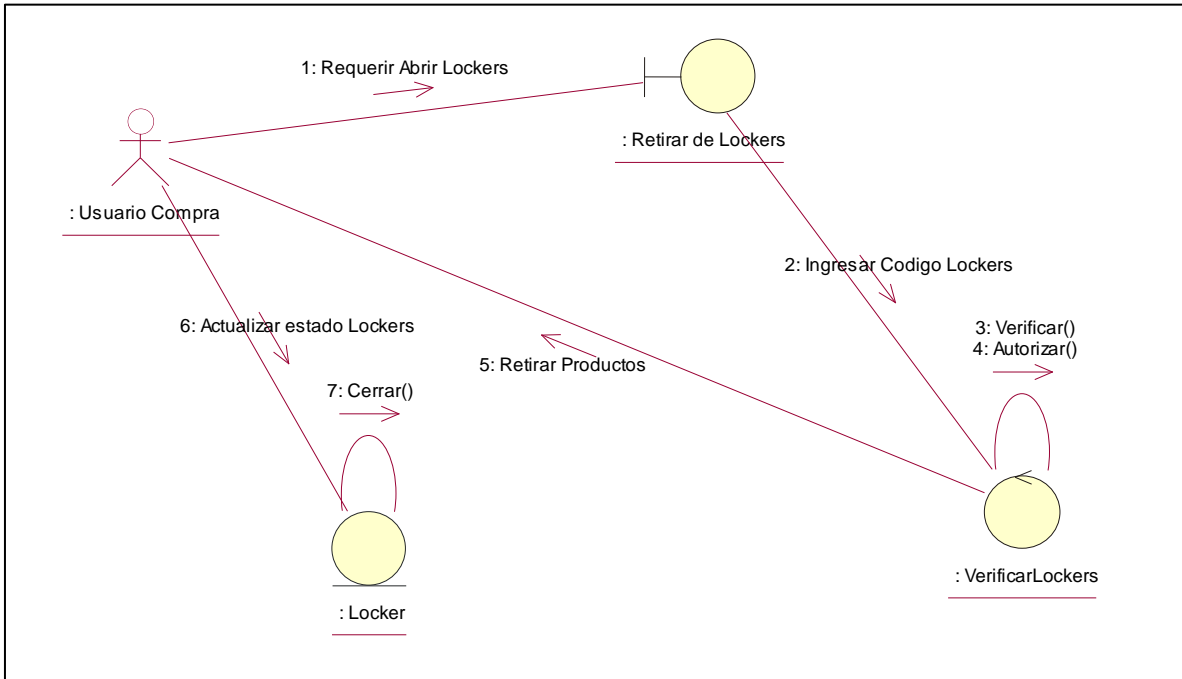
1: Requerir Abrir Lockers

: Retirar de Lockers

: Usuario Compra

2: Ingresar Codigo Lockers

6: Actualizar estado Lockers

3: Verificar()
4: Autorizar()

5: Retirar Productos

7: Cerrar()

: Locker

: VerificarLockers